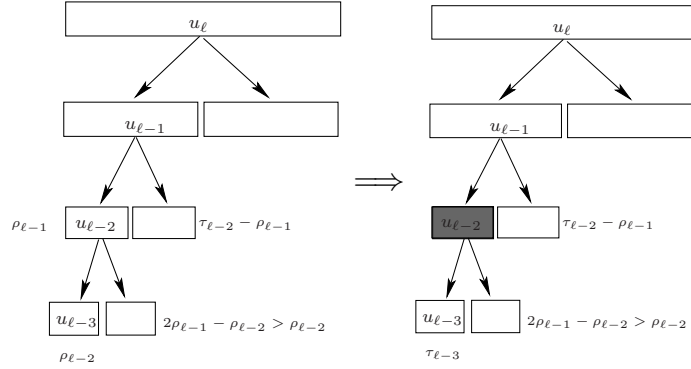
$u_\ell$

$u_{\ell-1}$

$\rho_{\ell-1}$ $u_{\ell-2}$ $\tau_{\ell-2} - \rho_{\ell-1}$

$u_{\ell-3}$ $2\rho_{\ell-1} - \rho_{\ell-2} > \rho_{\ell-2}$

$\rho_{\ell-2}$

$\Longrightarrow$

$u_\ell$

$u_{\ell-1}$

$u_{\ell-2}$ $\tau_{\ell-2} - \rho_{\ell-1}$

$u_{\ell-3}$ $2\rho_{\ell-1} - \rho_{\ell-2} > \rho_{\ell-2}$

$\tau_{\ell-3}$